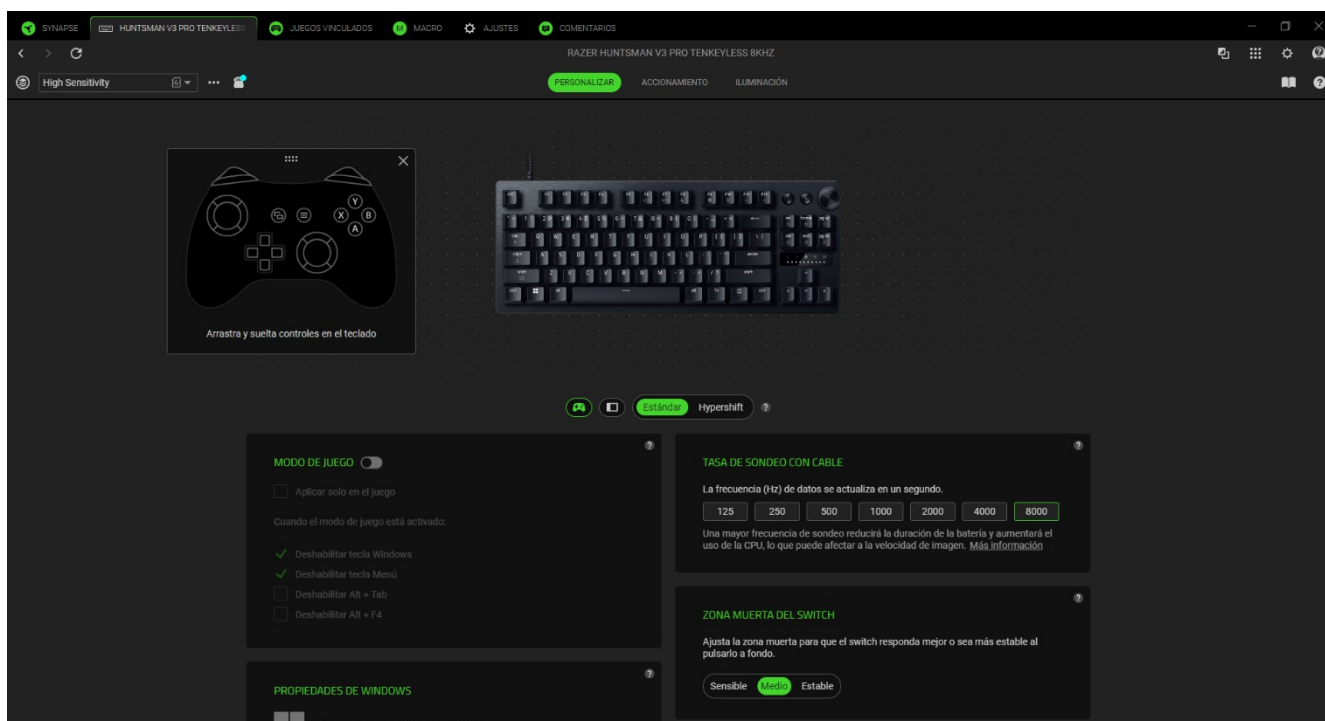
SYNAPSE HUNTSMAN V3 PRO TENKEYLESS JUEGOS VINCULADOS MACRO AJUSTES COMENTARIOS

RAZER HUNTSMAN V3 PRO TENKEYLESS 8KHZ

High Sensitivity

PERSONALIZAR ACCIONAMIENTO ILUMINACIÓN

Arrastra y suelta controles en el teclado

Estándar Hypershift

MODO DE JUEGO

Aplicar solo en el juego

Cuando el modo de juego está activado:

Deshabilitar tecla Windows

Deshabilitar tecla Menú

Deshabilitar Alt + Tab

Deshabilitar Alt + F4

PROPIEDADES DE WINDOWS

TASA DE SONDEO CON CABLE

La frecuencia (Hz) de datos se actualiza en un segundo.

125 250 500 1000 2000 4000 8000

Una mayor frecuencia de sondeo reducirá la duración de la batería y aumentará el uso de la CPU, lo que puede afectar a la velocidad de imagen. Más información

ZONA MUERTA DEL SWITCH

Ajusta la zona muerta para que el switch responda mejor o sea más estable al pulsarlo a fondo.

Sensible Medio Estable